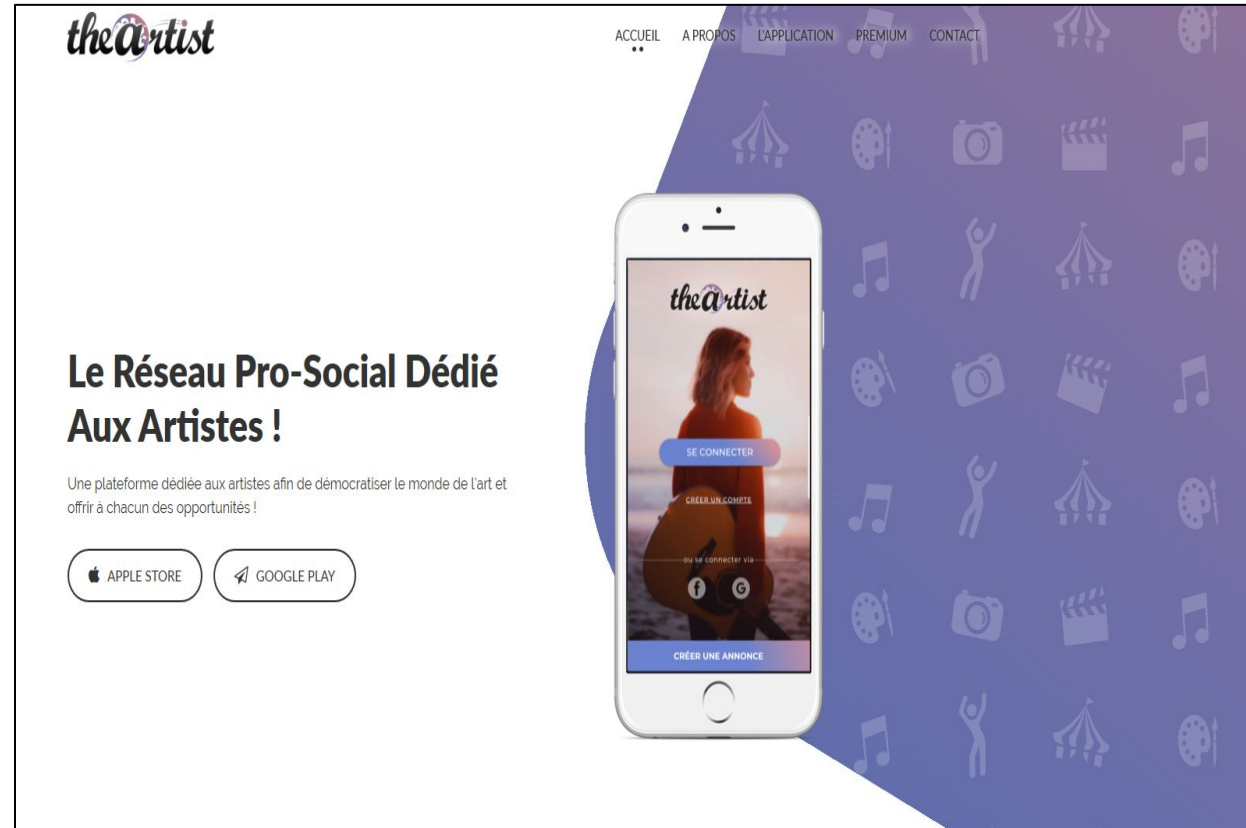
theartist

ACCUEIL A PROPOS L'APPLICATION PREMIUM CONTACT

theartist

SE CONNECTER

CRÉER UN COMPTE

ou se connecter via

CRÉER UNE ANNONCE

Le Réseau Pro-Social Dédié Aux Artistes !

Une plateforme dédiée aux artistes afin de démocratiser le monde de l'art et offrir à chacun des opportunités !

APPLE STORE GOOGLE PLAY